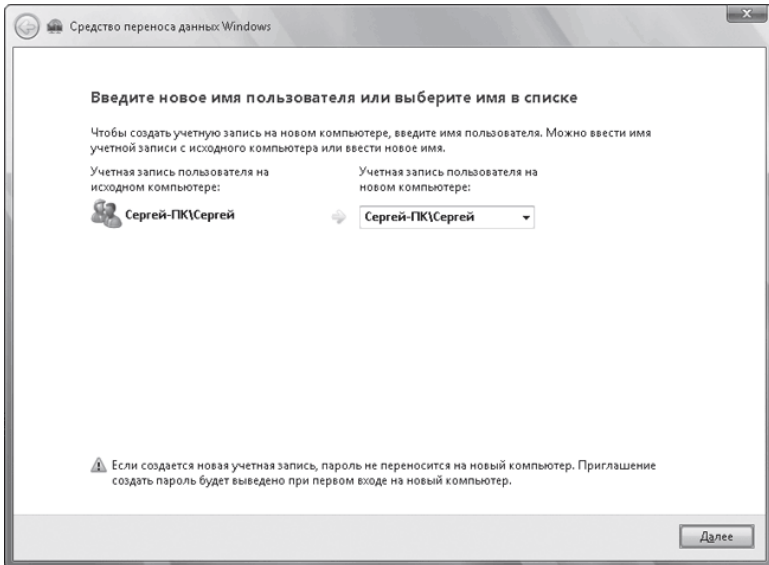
Средство переноса данных Windows

Введите новое имя пользователя или выберите имя в списке

Чтобы создать учетную запись на новом компьютере, введите имя пользователя. Можно ввести имя учетной записи с исходного компьютера или ввести новое имя.

Учетная запись пользователя на исходном компьютере:

Сергей-ПК\Сергей

Учетная запись пользователя на новом компьютере:

Сергей-ПК\Сергей

Если создается новая учетная запись, пароль не переносится на новый компьютер. Приглашение создать пароль будет выведено при первом входе на новый компьютер.

Далее